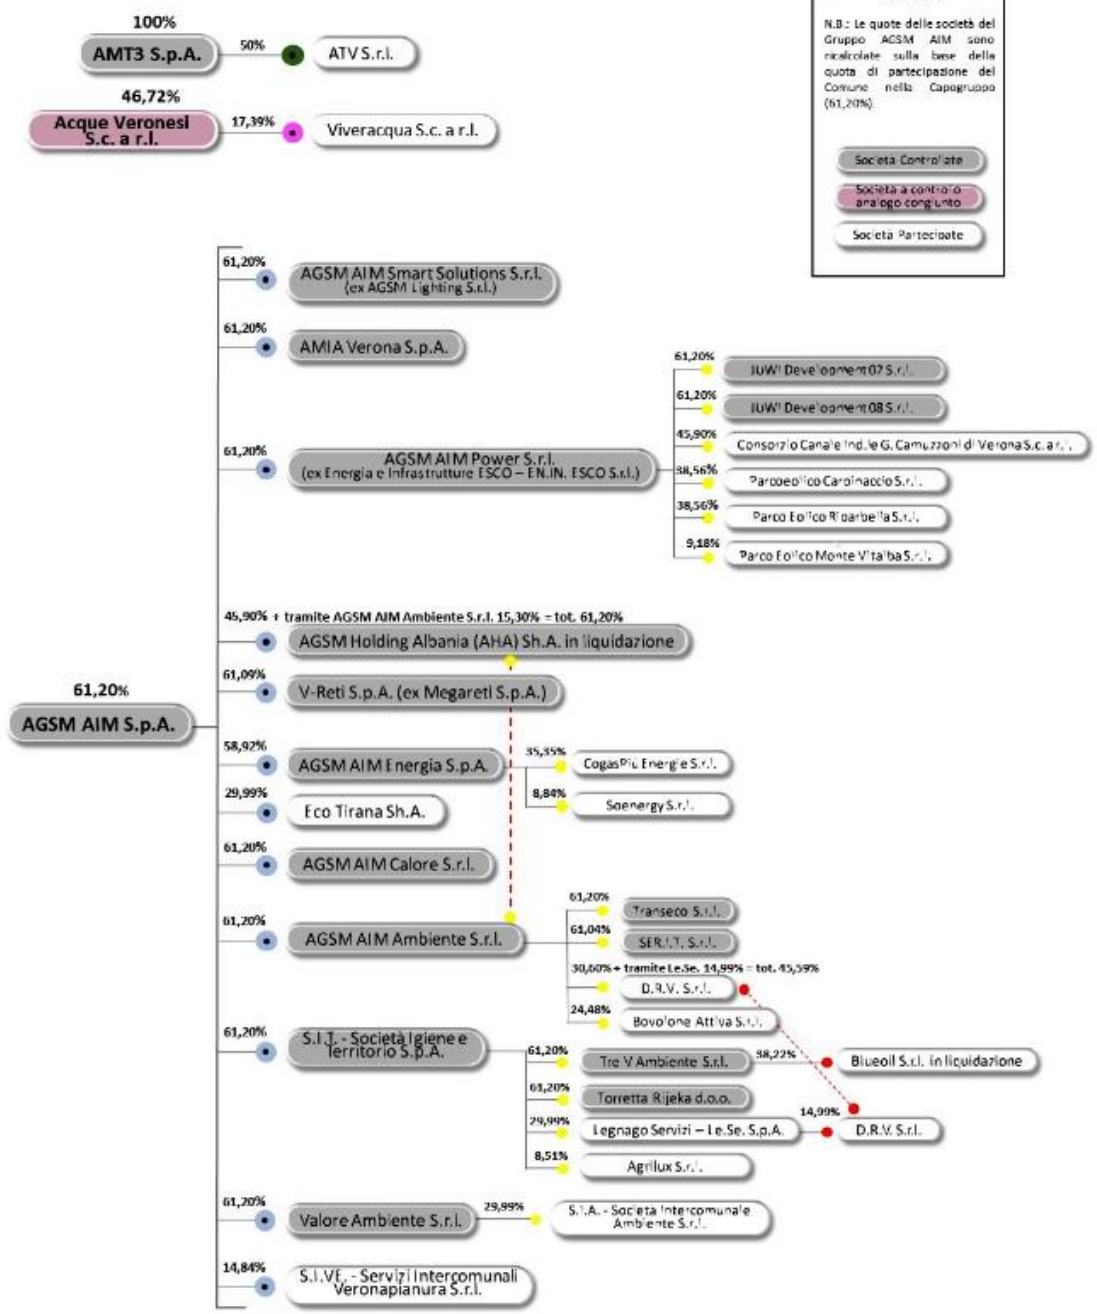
100%
AMT3 S.p.A.
50%
ATV S.r.l.

46,72%
Acque Veronesi S.c. a r.l.
17,39%
Viveracqua S.c. a r.l.

N.B.: Le quote delle società del Gruppo AGSM AIM sono ricalcolate sulla base della quota di partecipazione del Comune nella Capogruppo (61,20%).

Società Controllate
Società a controllo analogo congiunto
Società Partecipate

61,20%
AGSM AIM S.p.A.

61,20%
AGSM AIM Smart Solutions S.r.l. (ex AGSM Lighting S.r.l.)

61,20%
AMIA Verona S.p.A.

61,20%
AGSM AIM Power S.r.l. (ex Energia e Infrastrutture ESCO – EN.IN. ESCO S.r.l.)

61,20%
JUWI Development 02 S.r.l.
61,20%
JUWI Development 08 S.r.l.
45,90%
Consorzio Canale Ind.le G. Camuzzoni di Verona S.c.a r.l.
38,56%
Parco eolico Carpinaccio S.r.l.
38,56%
Parco Eolico Riparbella S.r.l.
9,18%
Parco Eolico Monte Vitalba S.r.l.

45,90% + tramite AGSM AIM Ambiente S.r.l. 15,30% = tot. 61,20%
AGSM Holding Albania (AHA) Sh.A. in liquidazione

61,09%
V-Reti S.p.A. (ex Megareti S.p.A.)

58,92%
AGSM AIM Energia S.p.A.
35,35%
CogasPiù Energie S.r.l.
8,84%
Soenergy S.r.l.

29,99%
Eco Tirana Sh.A.

61,20%
AGSM AIM Calore S.r.l.

61,20%
AGSM AIM Ambiente S.r.l.
61,20%
Transeco S.r.l.
61,04%
SER.I.T. S.r.l.
30,60% + tramite Le.Se. 14,99% = tot. 45,59%
D.R.V. S.r.l.
24,48%
Bovolone Attiva S.r.l.

61,20%
S.I.T. - Società Igiene e Territorio S.p.A.
61,20%
Tre V Ambiente S.r.l.
38,22%
Blueoil S.r.l. in liquidazione
61,20%
Torretta Rijeka d.o.o.
29,99%
Legnago Servizi – Le.Se. S.p.A.
14,99%
D.R.V. S.r.l.
8,51%
Agrilux S.r.l.

61,20%
Valore Ambiente S.r.l.
29,99%
S.I.A. - Società Intercomunale Ambiente S.r.l.

14,84%
S.I.VE. - Servizi Intercomunali Veronapianura S.r.l.